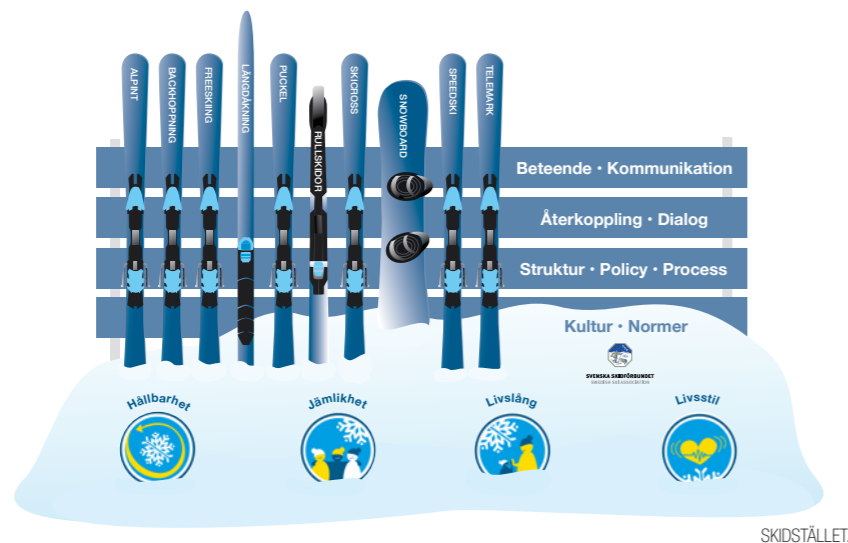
ALPINT
BACKHOPPNING
FREESKIING
LÄNGDÅKNING
PUCKEL
RULLSKIDOR
SKICROSS
SNOWBOARD
SPEEDSKI
TELEMARK

Beteende · Kommunikation

Återkoppling · Dialog

Struktur · Policy · Process

Kultur · Normer

SVENSKA SKIDFÖRBUNDET
SWEDISH SKI ASSOCIATION

Hållbarhet

Jämlikhet

Livslång

Livsstil

SKIDSTÄLLET.